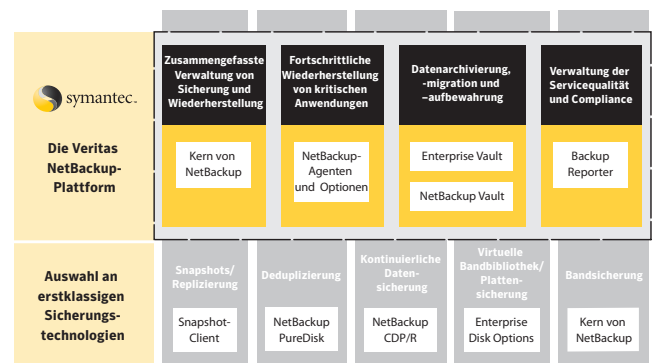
symantec.

Die Veritas NetBackup-Plattform

Zusammengefasste Verwaltung von Sicherung und Wiederherstellung

Kern von NetBackup

Fortschrittliche Wiederherstellung von kritischen Anwendungen

NetBackup-Agenten und Optionen

Datenarchivierung, -migration und –aufbewahrung

Enterprise Vault

NetBackup Vault

Verwaltung der Servicequalität und Compliance

Backup Reporter

Auswahl an erstklassigen Sicherungstechnologien

Snapshots/ Replizierung

Snapshot-Client

Deduplizierung

NetBackup PureDisk

Kontinuierliche Datensicherung

NetBackup CDP/R

Virtuelle Bandbibliothek/ Plattensicherung

Enterprise Disk Options

Bandsicherung

Kern von NetBackup